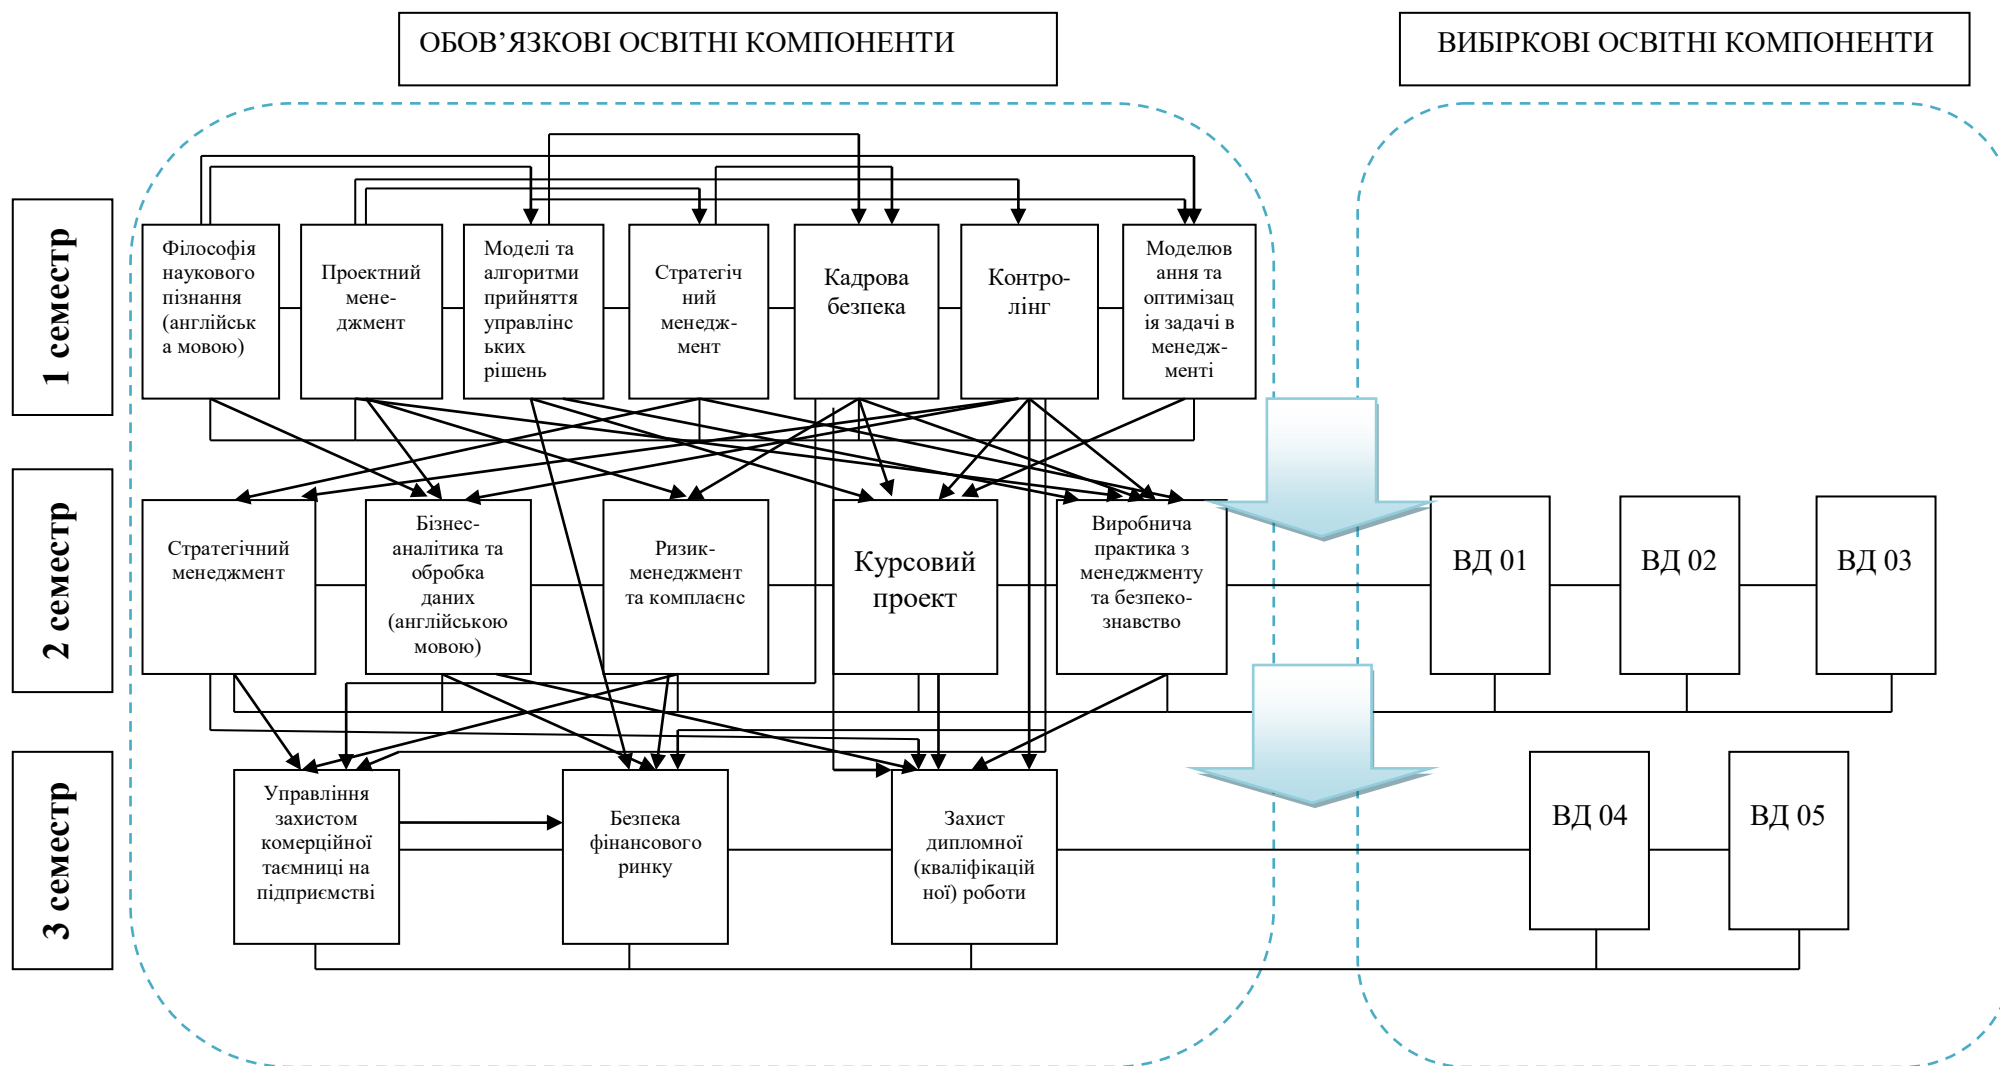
ОБОВ’ЯЗКОВІ ОСВІТНІ КОМПОНЕНТИ

ВИБІРКОВІ ОСВІТНІ КОМПОНЕНТИ

1 семестр

Філософія наукового пізнання (англійська мовою)

Проектний менеджмент

Моделі та алгоритми прийняття управлінських рішень

Стратегічний менеджмент

Кадрова безпека

Контролінг

Моделювання та оптимізація задачі в менеджменті

2 семестр

Стратегічний менеджмент

Бізнес-аналітика та обробка даних (англійською мовою)

Ризик-менеджмент та комплаєнс

Курсовий проект

Виробнича практика з менеджменту та безпекознавство

ВД 01

ВД 02

ВД 03

3 семестр

Управління захистом комерційної таємниці на підприємстві

Безпека фінансового ринку

Захист дипломної (кваліфікаційної) роботи

ВД 04

ВД 05